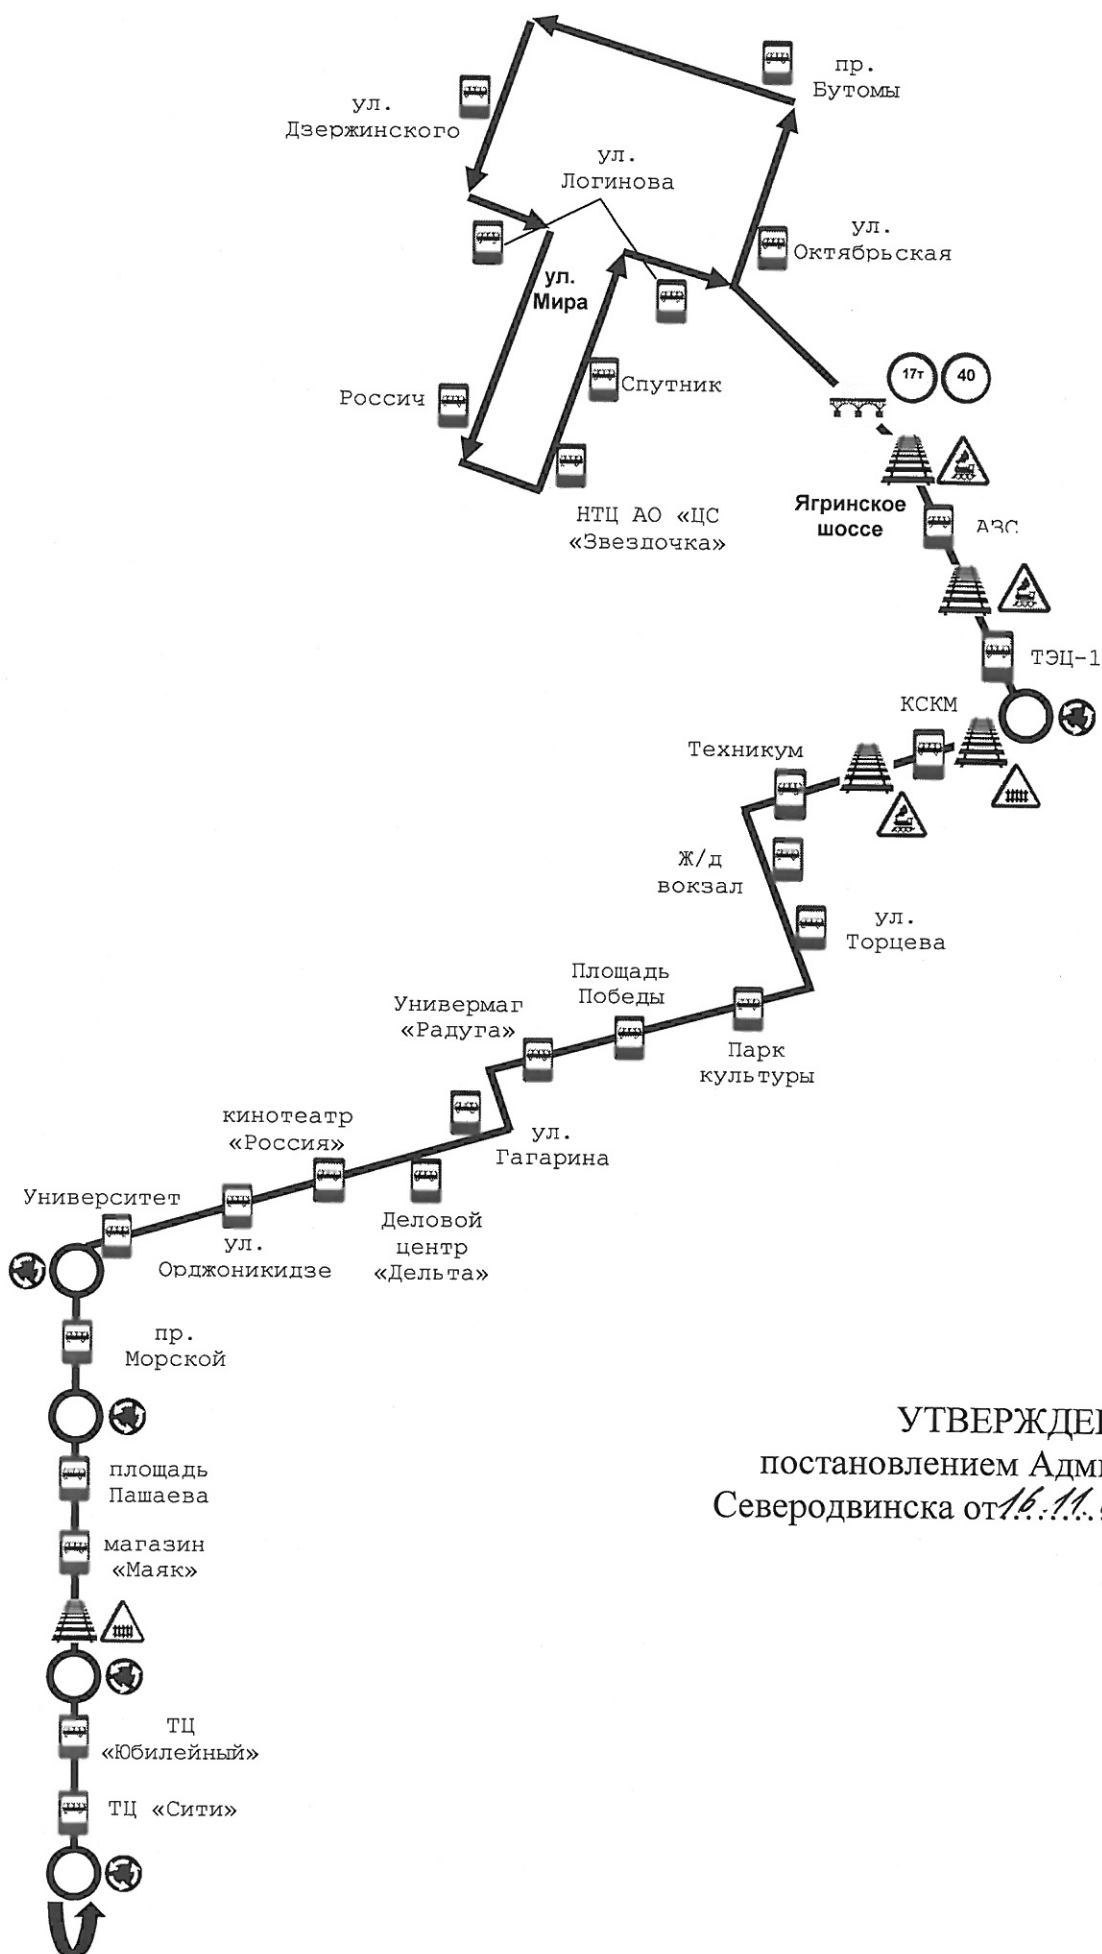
пр. Бутомы

ул. Дзержинского

ул. Логинова

ул. Октябрьская

ул. Мира

Россич

Спутник

17т

40

НТЦ АО «ЦС «Звездочка»

Ягринское шоссе

АЗС

ТЭЦ-1

КСКМ

Техникум

Ж/д вокзал

ул. Торцева

Площадь Победы

Универмаг «Радуга»

Парк культуры

кинотеатр «Россия»

ул. Гагарина

Университет

ул. Орджоникидзе

Деловой центр «Дельта»

пр. Морской

площадь Пашаева

магазин «Маяк»

ТЦ «Юбилейный»

ТЦ «Сити»

УТВЕРЖДЕ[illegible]
постановлением Адми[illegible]
Северодвинска от 16.11.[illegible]